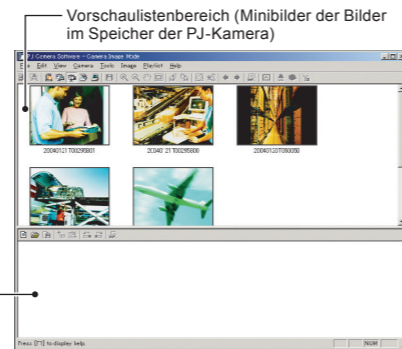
Vorschaulistenbereich (Minibilder der Bilder im Speicher der PJ-Kamera)

PJ Camera Software - Camera Image Mode

File Edit View Camera Tools Image Playlist Help

20040121T095801

20040121T095800

20040121T095858

Press [F1] to display help.

NUM